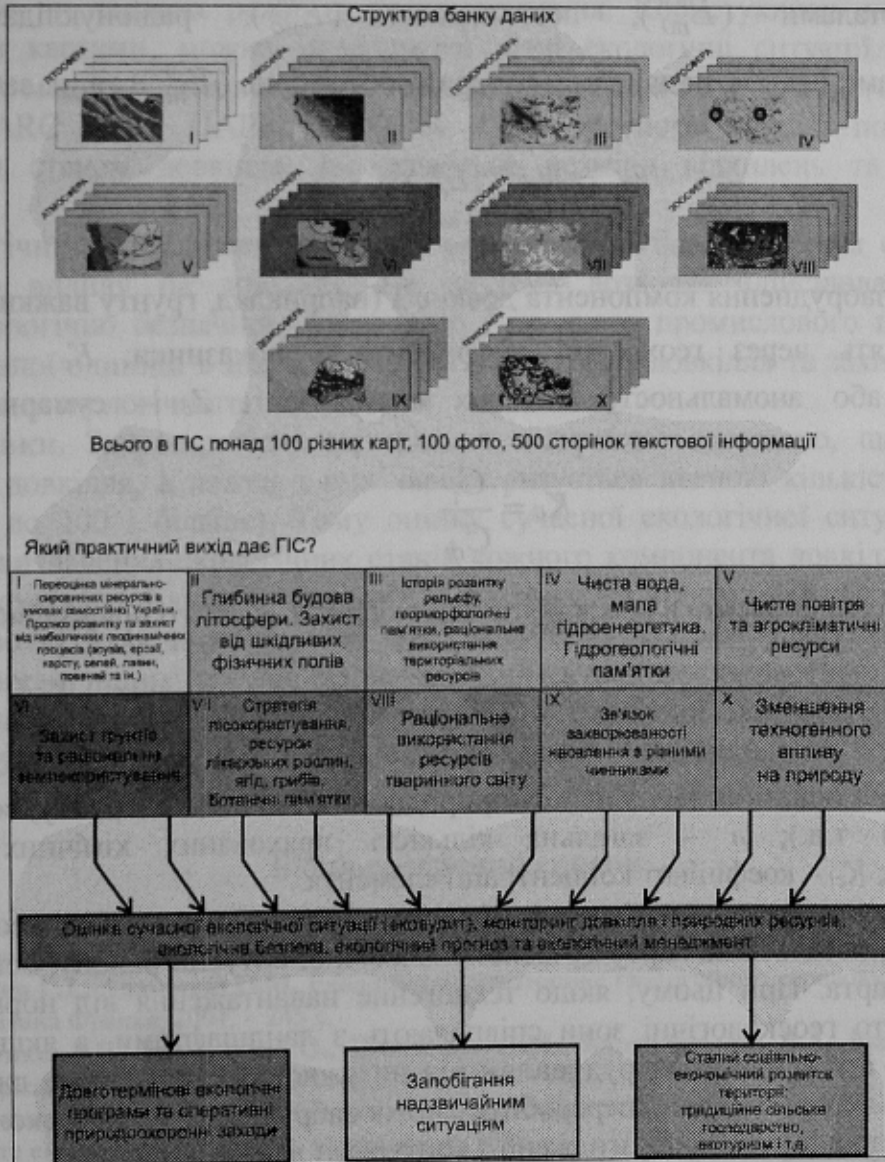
Структура банку даних

ЛІТОСФЕРА

ГІДРОСФЕРА

ГЕОМОРФОСФЕРА

АТМОСФЕРА

ПЕДОСФЕРА

ФІТОСФЕРА

ЗООСФЕРА

ДЕМОСФЕРА

I II III IV V VI VII VIII IX X

Всього в ГІС понад 100 різних карт, 100 фото, 500 сторінок текстової інформації

Який практичний вихід дає ГІС?

| I Переоцінка мінерально-сировинних ресурсів в умовах самостійної України. Прогноз розвитку та захист від небезпечних геодинамічних процесів (зсувів, ерозії, карсту, селей, лавин, повеней та ін.) | II Глибинна будова літосфери. Захист від шкідливих фізичних полів | III Історія розвитку рельєфу, геоморфологічні пам'ятки, раціональне використання територіальних ресурсів | IV Чиста вода, мала гідроенергетика. Гідрогеологічні пам'ятки | V Чисте повітря та агрокліматичні ресурси |
|---|---|---|---|---|
| VI Захист ґрунтів та раціональне землекористування | VII Стратегія лісокористування, ресурси лікарських рослин, ягід, грибів. Ботанічні пам'ятки | VIII Раціональне використання ресурсів тваринного світу | IX Зв'язок захворюваності населення з різними чинниками | X Зменшення техногенного впливу на природу |

Оцінка сучасної екологічної ситуації (екоаудит), моніторинг довкілля і природних ресурсів, екологічна безпека, екологічний прогноз та екологічний менеджмент

Довготермінові екологічні програми та оперативні природоохоронні заходи

Запобігання надзвичайним ситуаціям

Сталий соціально-економічний розвиток території: традиційне сільське господарство, екотуризм і т.д.